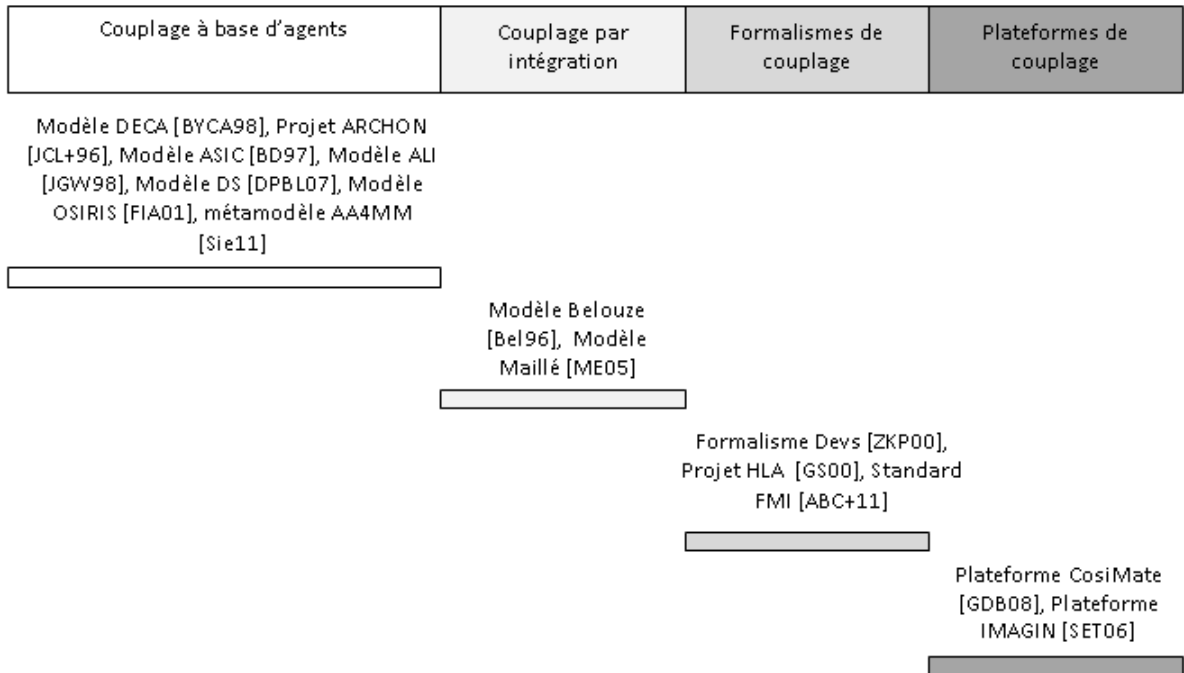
| Couplage à base d'agents | Couplage par intégration | Formalismes de couplage | Plateformes de couplage |
|---|---|---|---|

Modèle DECA [BYCA98], Projet ARCHON [JCL+96], Modèle ASIC [BD97], Modèle ALI [JGW98], Modèle DS [DPBL07], Modèle OSIRIS [FIA01], métamodèle AA4MM [Sie11]

Modèle Belouze [Bel96], Modèle Maillé [ME05]

Formalisme Devs [ZKP00], Projet HLA [GS00], Standard FMI [ABC+11]

Plateforme CosiMate [GDB08], Plateforme IMAGIN [SET06]